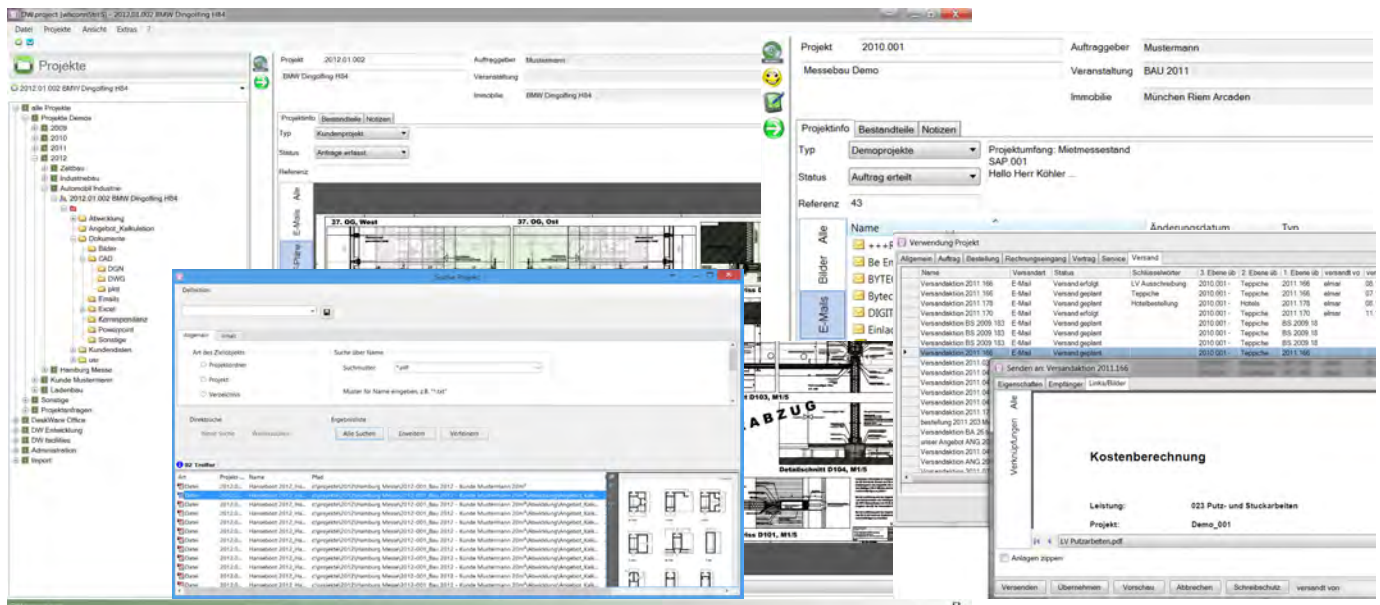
DW.project [elisconMeriS] - 2012.01.002 BMW Dingolfing H84

Datei Projekte Ansicht Extras ?

Projekte

2012.01.002 BMW Dingolfing H84

alle Projekte
Projekte Demos
2009
2010
2011
2012
Zeltbau
Industriebau
Automobil Industrie
2012.01.002 BMW Dingolfing H84
Abwicklung
Angebot_Kalkulation
Dokumente
Bilder
CAD
DGN
DWG
plot
Emails
Excel
Korrespondenz
Powerpoint
Sonstige
Kundendaten
usr
Hamburg Messe
Kunde Mustermann
Ladenbau
Sonstige
Projektanfragen
DeskWare Office
DW Entwicklung
DW facilities
Administration
Import

Projekt 2012.01.002
BMW Dingolfing H84
Auftraggeber Mustermann
Veranstaltung
Immobilie BMW Dingolfing H84

Projektinfo Bestandteile Notizen
Typ Kundenprojekt
Status Anfrage erfasst
Referenz

Alle
E-Mails
Pläne

37. OG, West
37. OG, Ost

Suche Projekt
Definition
Allgemein Inhalt
Art des Zielobjekts
Projektordner
Projekt
Verzeichnis
Suche über Name
Suchmuster *.pdf
Muster für Name eingeben, z.B. "*.txt"
Direktsuche
Neue Suche
Beenden
Ergebnisliste
Alle Suchen
Erweitern
Verfeinern
62 Treffer
Art Projekt Name Pfad
Datei 2012.0... Hanseboot 2012_Ha... c:\projekte\2012\Hamburg Messe\2012-001_Bau 2012 - Kunde Mustermann 20m²\Abwicklung\Angebot_Kalk...

Projekt 2010.001
Messebau Demo
Auftraggeber Mustermann
Veranstaltung BAU 2011
Immobilie München Riem Arcaden

Projektinfo Bestandteile Notizen
Typ Demoprojekte
Status Auftrag erteilt
Referenz 43
Projektumfang: Mietmessestand
SAP 001
Hallo Herr Köhler ...

Alle
Bilder
E-Mails
Name
Änderungsdatum
Typ
+++F
Be Err
BYTE
Bytec
DIGIT
Einlad

ABZUG
Detailschnitt D104, M1/5
Detailschnitt D103, M1/5
Detailschnitt D101, M1/5

Verwendung Projekt
Allgemein Auftrag Bestellung Rechnungseingang Vertrag Service Versand
| Name | Versandart | Status | Schlüsselwörter | 3. Ebene üb | 2. Ebene üb | 1. Ebene üb | versandt vo |
|---|---|---|---|---|---|---|---|
| Versandaktion 2011.166 | E-Mail | Versand erfolgt | LV Ausschreibung | 2010.001 - | Teppiche | 2011.166 | elmar |
| Versandaktion 2011.166 | E-Mail | Versand geplant | Teppiche | 2010.001 - | Teppiche | 2011.166 | elmar |
| Versandaktion 2011.178 | E-Mail | Versand erfolgt | Hotelbestellung | 2010.001 - | Hotels | 2011.178 | elmar |
| Versandaktion 2011.170 | E-Mail | Versand erfolgt | | 2010.001 - | Teppiche | 2011.170 | elmar |
| Versandaktion BS 2009.183 | E-Mail | Versand geplant | | 2010.001 - | Teppiche | BS 2009.18 | |
| Versandaktion BS 2009.183 | E-Mail | Versand geplant | | 2010.001 - | Teppiche | BS 2009.18 | |
| Versandaktion BS 2009.183 | E-Mail | Versand geplant | | 2010.001 - | Teppiche | BS 2009.18 | |
| Versandaktion 2011.166 | E-Mail | Versand geplant | | 2010.001 - | Teppiche | 2011.166 | |

bestellung 2011.203 M
Versandaktion BA 20
unser Angebot ANG.20
Versandaktion ANG.20

Senden an: Versandaktion 2011.166
Eigenschaften Empfänger Links/Bilder
Alle
Verknüpfungen
Kostenberechnung
Leistung: 023 Putz- und Stuckarbeiten
Projekt: Demo_001
LV Putzarbeiten.pdf
Anlagen zippen
Versenden Übernehmen Vorschau Abbrechen Schreibschutz versandt von